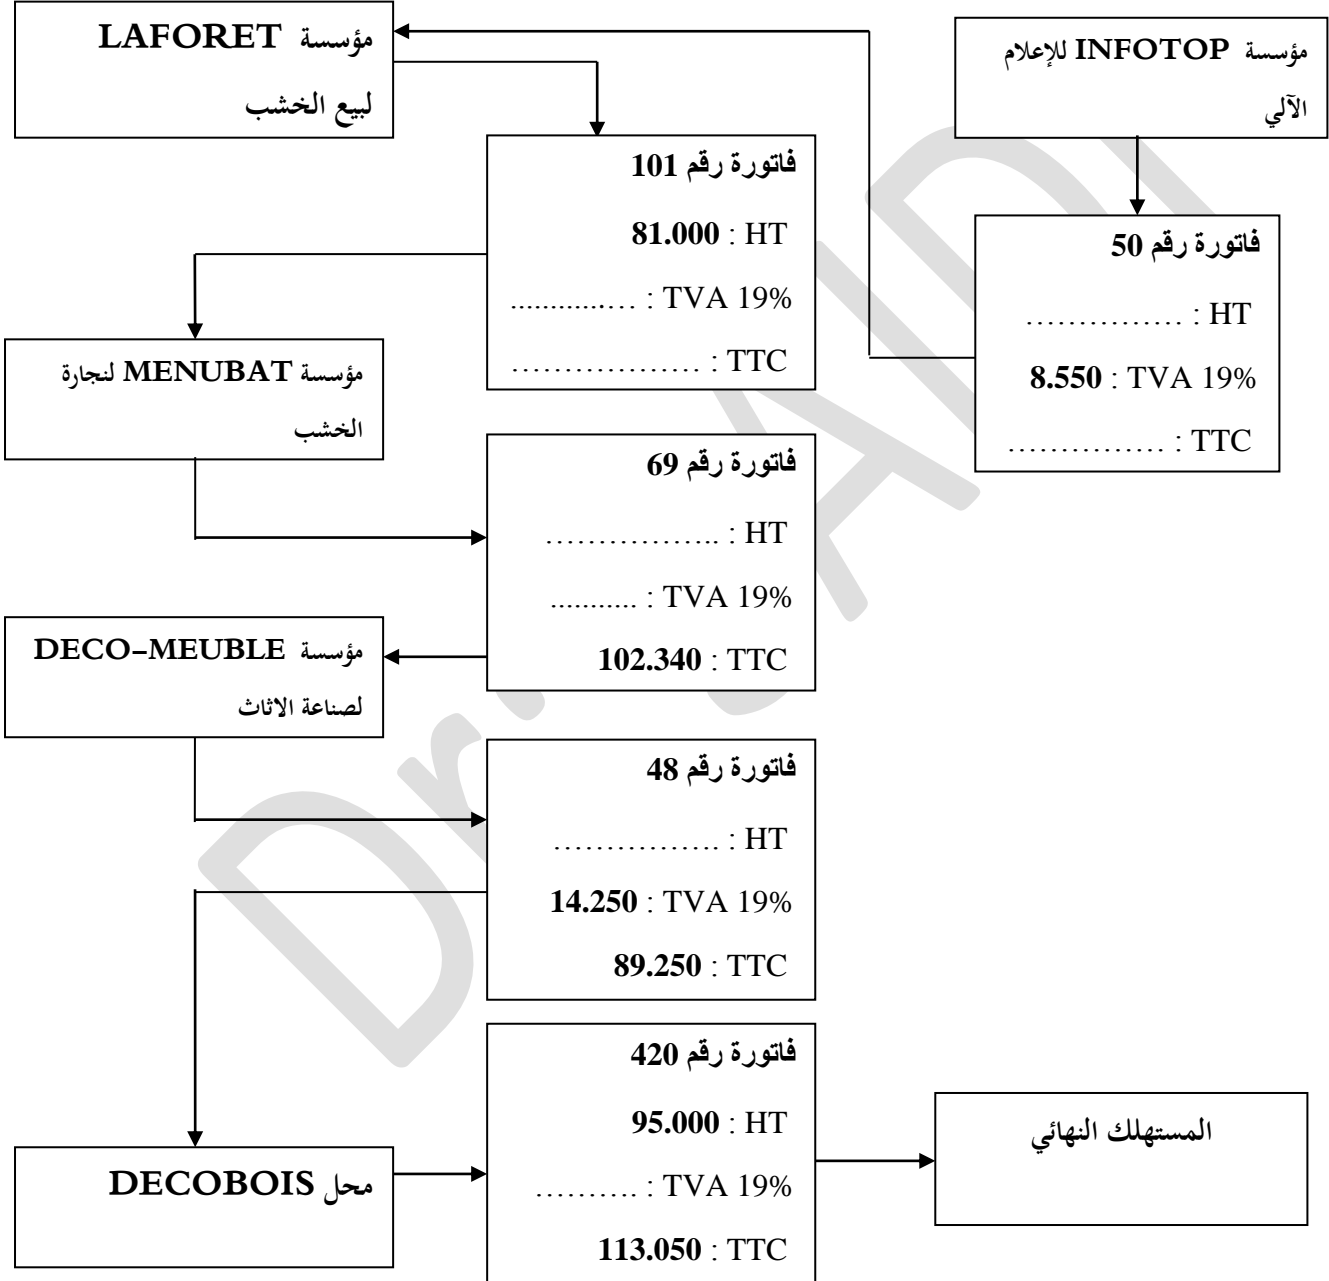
مؤسسة INFOTOP للإعلام الآلي

فاتورة رقم 50
HT : ……………
TVA 19% : 8.550
TTC : ……………

مؤسسة LAFORET لبيع الخشب

فاتورة رقم 101
HT : 81.000
TVA 19% : ……………
TTC : ……………

مؤسسة MENUBAT لتجارة الخشب

فاتورة رقم 69
HT : ……………
TVA 19% : ..........
TTC : 102.340

مؤسسة DECO-MEUBLE لصناعة الاثاث

فاتورة رقم 48
HT : ……………
TVA 19% : 14.250
TTC : 89.250

محل DECOBOIS

فاتورة رقم 420
HT : 95.000
TVA 19% : ……….
TTC : 113.050

المستهلك النهائي